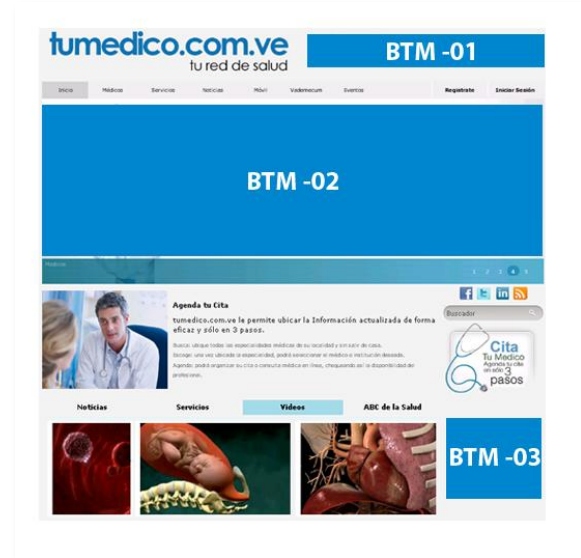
tumedico.com.ve
tu red de salud

BTM -01

Inicio Médicos Servicios Noticias Móvil Vademecum Eventos Registrate Iniciar Sesión

BTM -02

Médicos

1 2 3 4 5

Agenda tu Cita

tumedico.com.ve le permite ubicar la Información actualizada de forma eficaz y sólo en 3 pasos.

Buscar: ubique todas las especialidades médicas de su localidad y sin salir de casa.
Escoger: una vez ubicada la especialidad, podrá seleccionar el médico o institución deseado.
Agendar: podrá organizar su cita o consulta médica en línea, chequeando así la disponibilidad del profesional.

Buscador

Cita
Tu Medico
Agenda tu cita en solo 3 pasos

Noticias Servicios Videos ABC de la Salud

BTM -03